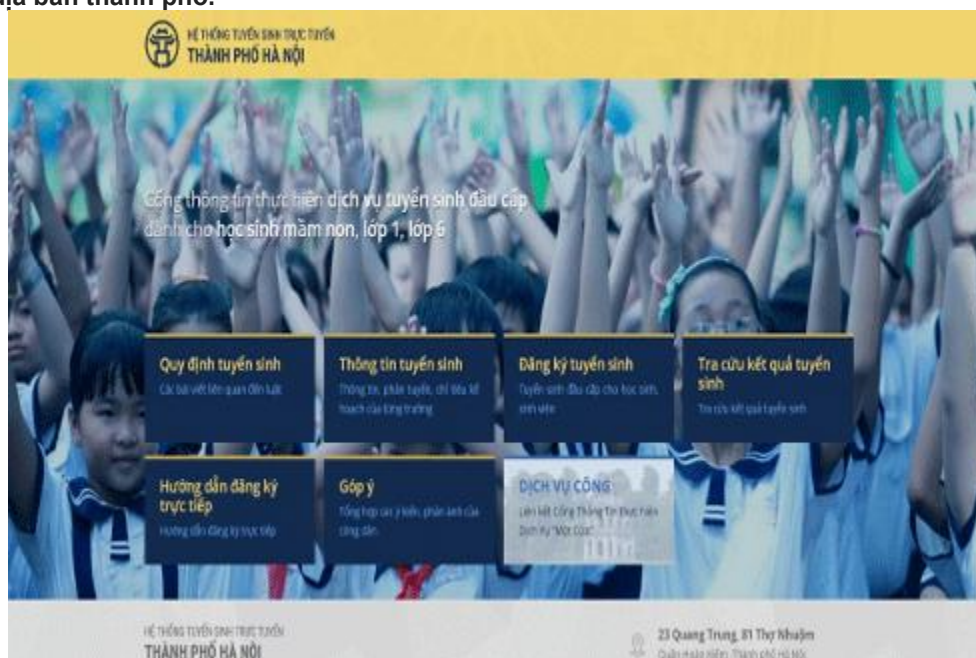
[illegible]ịa bàn thành phố.

HỆ THỐNG TUYỂN SINH TRỰC TUYẾN
THÀNH PHỐ HÀ NỘI

Cổng thông tin thực hiện dịch vụ tuyển sinh đầu cấp dành cho học sinh mầm non, lớp 1, lớp 6

Quy định tuyển sinh
Các bài viết liên quan đến luật

Thông tin tuyển sinh
Thông tin, phân tuyến, chỉ tiêu kế hoạch của từng trường

Đăng ký tuyển sinh
Tuyển sinh đầu cấp cho học sinh, sinh viên

Tra cứu kết quả tuyển sinh
Tra cứu kết quả tuyển sinh

Hướng dẫn đăng ký trực tiếp
Hướng dẫn đăng ký trực tiếp

Góp ý
Tổng hợp các ý kiến, phản ánh của công dân

DỊCH VỤ CÔNG
Liên kết Cổng Thông Tin thực hiện Dịch Vụ "Một Cửa"

HỆ THỐNG TUYỂN SINH TRỰC TUYẾN
THÀNH PHỐ HÀ NỘI

23 Quang Trung, 81 Thy Nhuậm
Quận Hoàn Kiếm, Thành phố Hà Nội